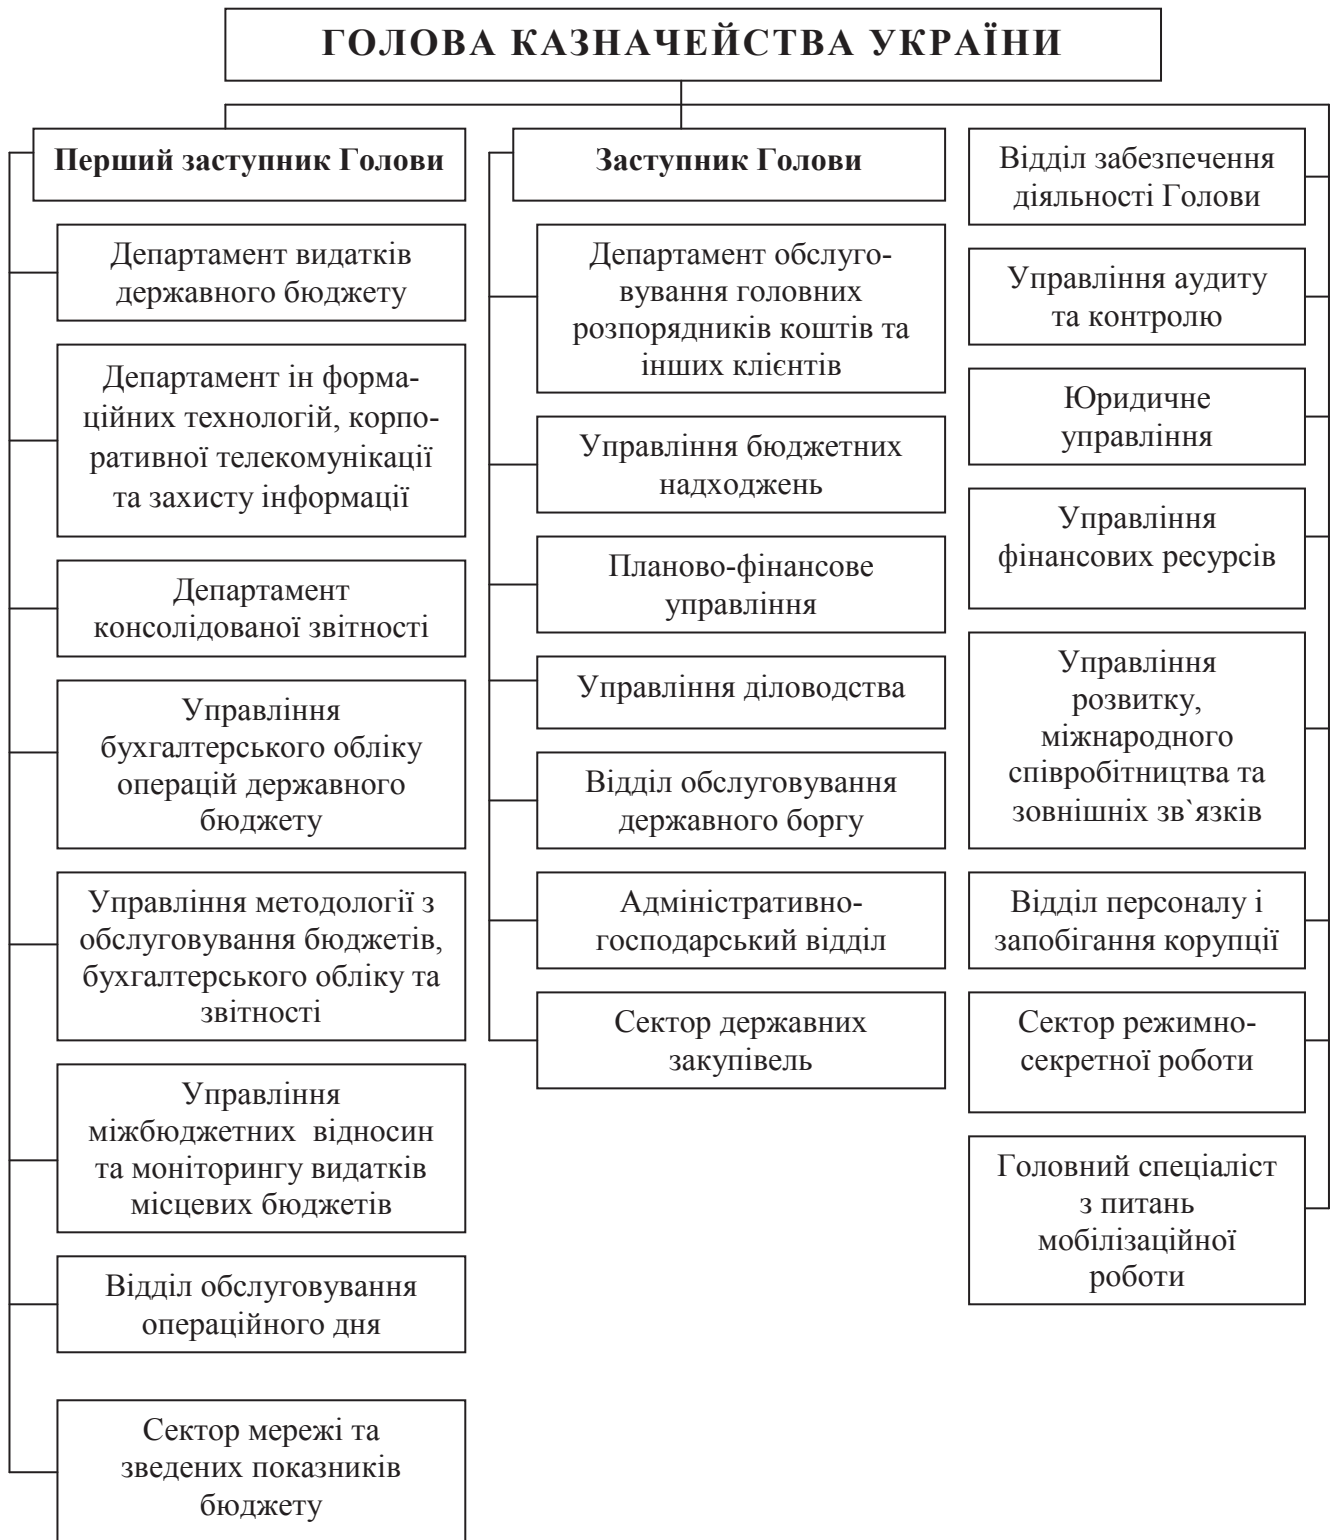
ГОЛОВА КАЗНАЧЕЙСТВА УКРАЇНИ

Перший заступник Голови

Департамент видатків державного бюджету

Департамент ін формаційних технологій, корпоративної телекомунікації та захисту інформації

Департамент консолідованої звітності

Управління бухгалтерського обліку операцій державного бюджету

Управління методології з обслуговування бюджетів, бухгалтерського обліку та звітності

Управління міжбюджетних відносин та моніторингу видатків місцевих бюджетів

Відділ обслуговування операційного дня

Сектор мережі та зведених показників бюджету

Заступник Голови

Департамент обслуговування головних розпорядників коштів та інших клієнтів

Управління бюджетних надходжень

Планово-фінансове управління

Управління діловодства

Відділ обслуговування державного боргу

Адміністративно-господарський відділ

Сектор державних закупівель

Відділ забезпечення діяльності Голови

Управління аудиту та контролю

Юридичне управління

Управління фінансових ресурсів

Управління розвитку, міжнародного співробітництва та зовнішніх зв`язків

Відділ персоналу і запобігання корупції

Сектор режимно-секретної роботи

Головний спеціаліст з питань мобілізаційної роботи